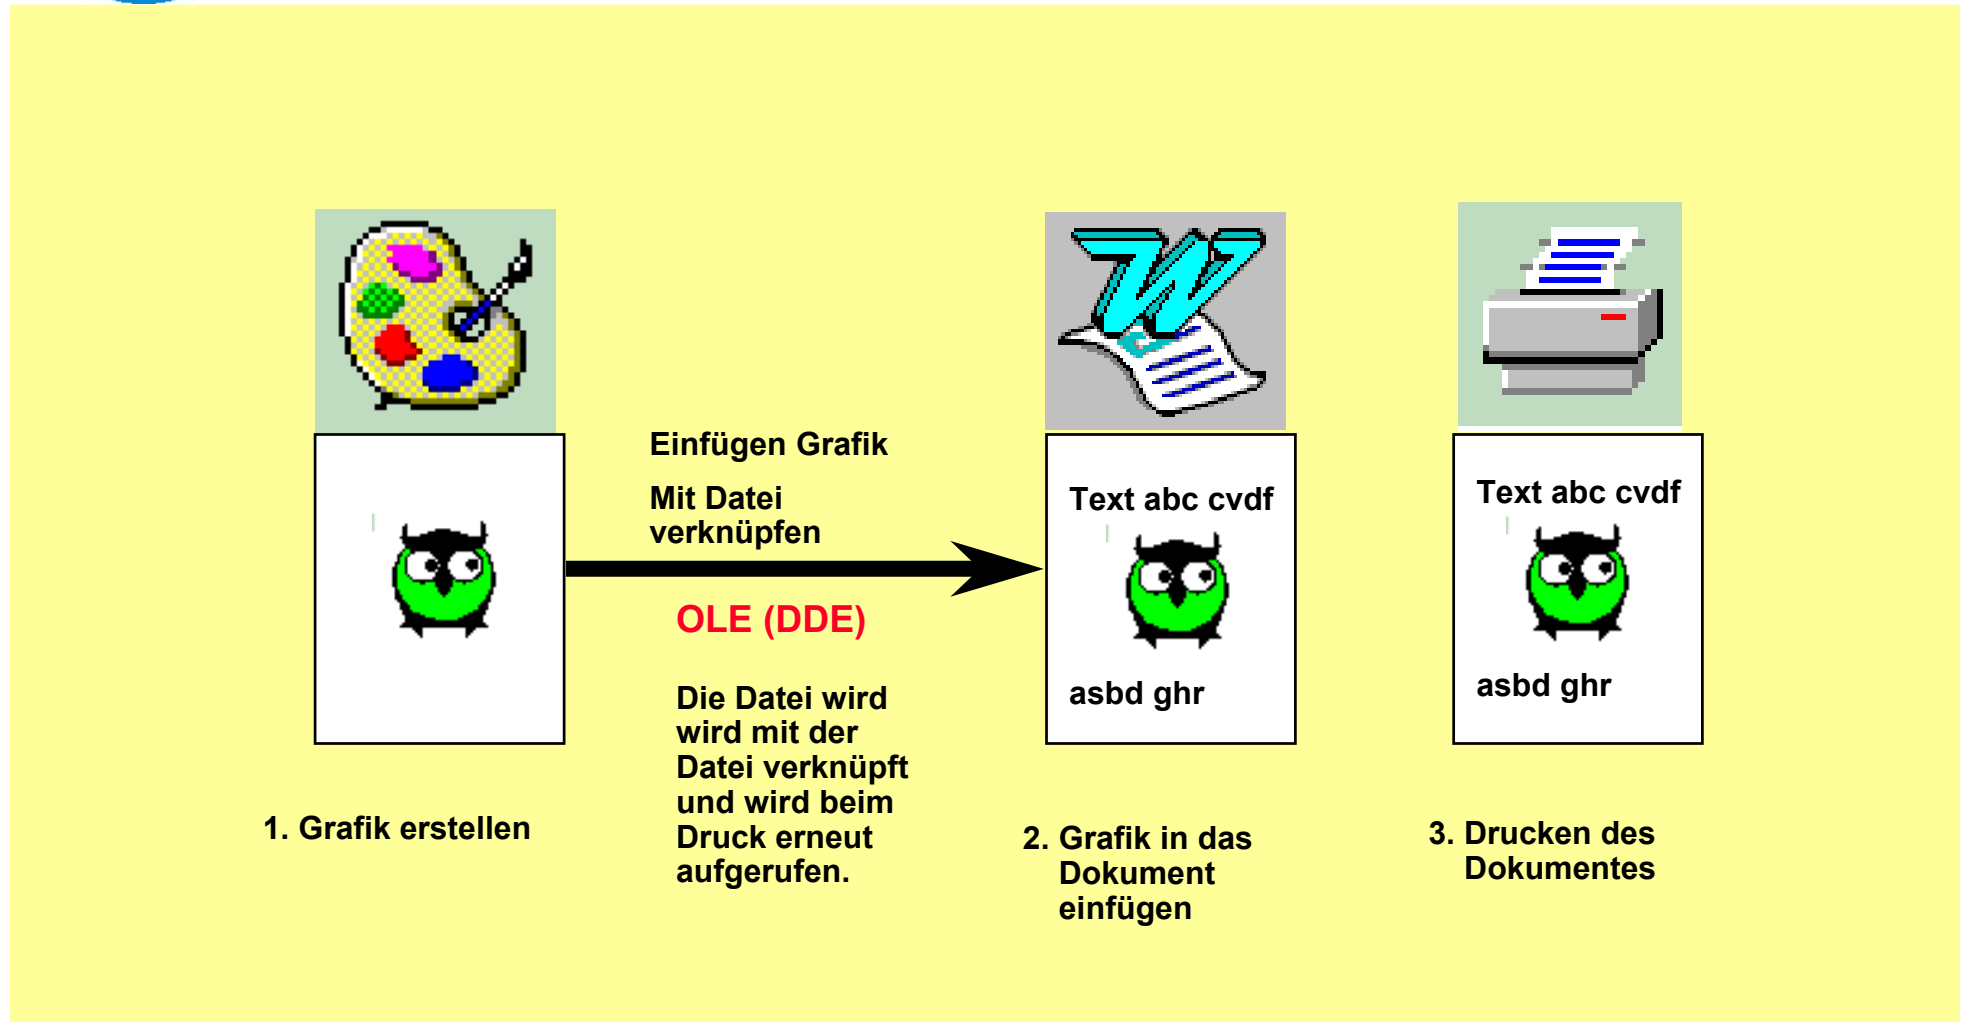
Einfügen Grafik

Mit Datei verknüpfen

OLE (DDE)

Die Datei wird wird mit der Datei verknüpft und wird beim Druck erneut aufgerufen.

Text abc cvdf

asbd ghr

Text abc cvdf

asbd ghr

1. Grafik erstellen

2. Grafik in das Dokument einfügen

3. Drucken des Dokumentes